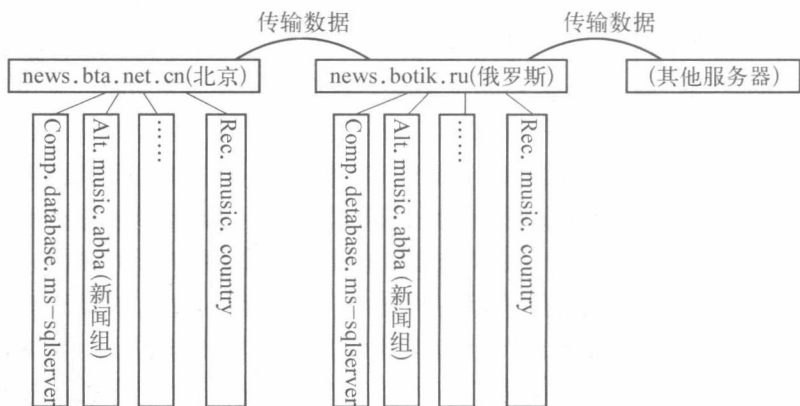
传输数据

传输数据

news.bta.net.cn(北京)

news.botik.ru(俄罗斯)

(其他服务器)

Comp. database. ms-sqlserver

Alt. music. abba(新闻组)

……

Rec. music. country

Comp. detabase. ms-sqlserver

Alt. music. abba(新闻组)

……

Rec. music. country